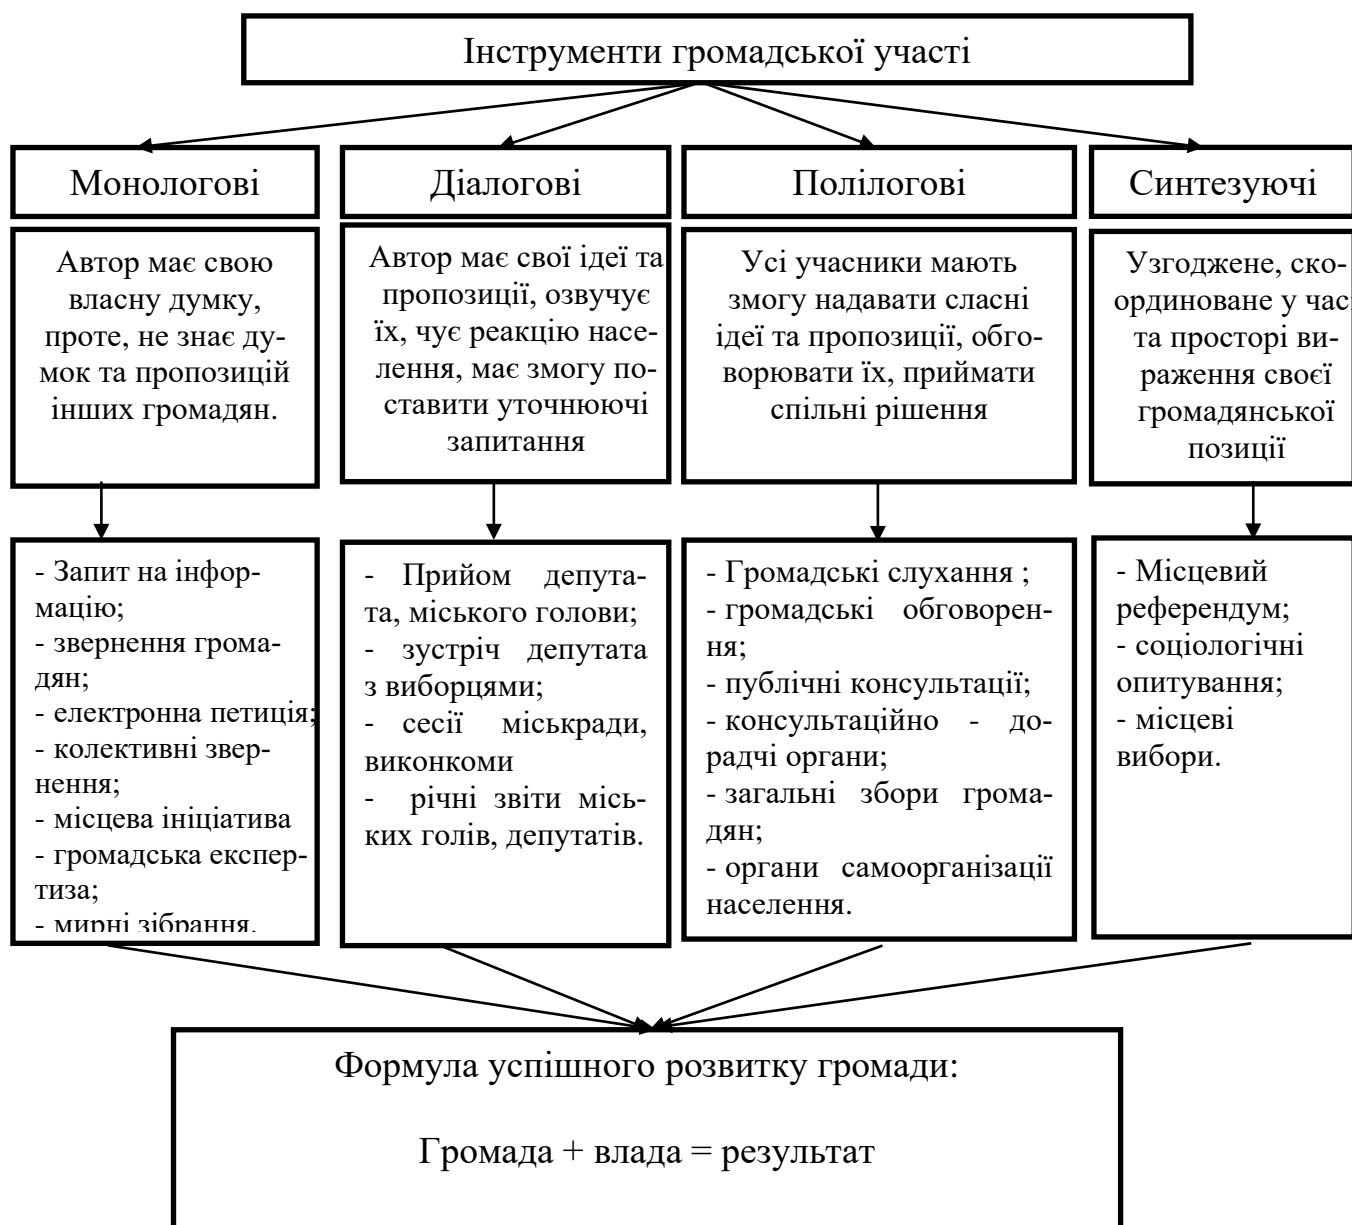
Інструменти громадської участі

Монологові

Автор має свою власну думку, проте, не знає думок та пропозицій інших громадян.

- Запит на інформацію;
- звернення громадян;
- електронна петиція;
- колективні звернення;
- місцева ініціатива
- громадська експертиза;
- мирні зібрання.

Діалогові

Автор має свої ідеї та пропозиції, озвучує їх, чує реакцію населення, має змогу поставити уточнюючі запитання

- Прийом депутата, міського голови;
- зустріч депутата з виборцями;
- сесії міськради, виконкоми
- річні звіти міських голів, депутатів.

Полілогові

Усі учасники мають змогу надавати сласні ідеї та пропозиції, обговорювати їх, приймати спільні рішення

- Громадські слухання ;
- громадські обговорення;
- публічні консультації;
- консультаційно - дорадчі органи;
- загальні збори громадян;
- органи самоорганізації населення.

Синтезуючі

Узгоджене, скоординоване у час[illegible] та просторі вираження своєї громадянської позиції

- Місцевий референдум;
- соціологічні опитування;
- місцеві вибори.

Формула успішного розвитку громади:

Громада + влада = результат